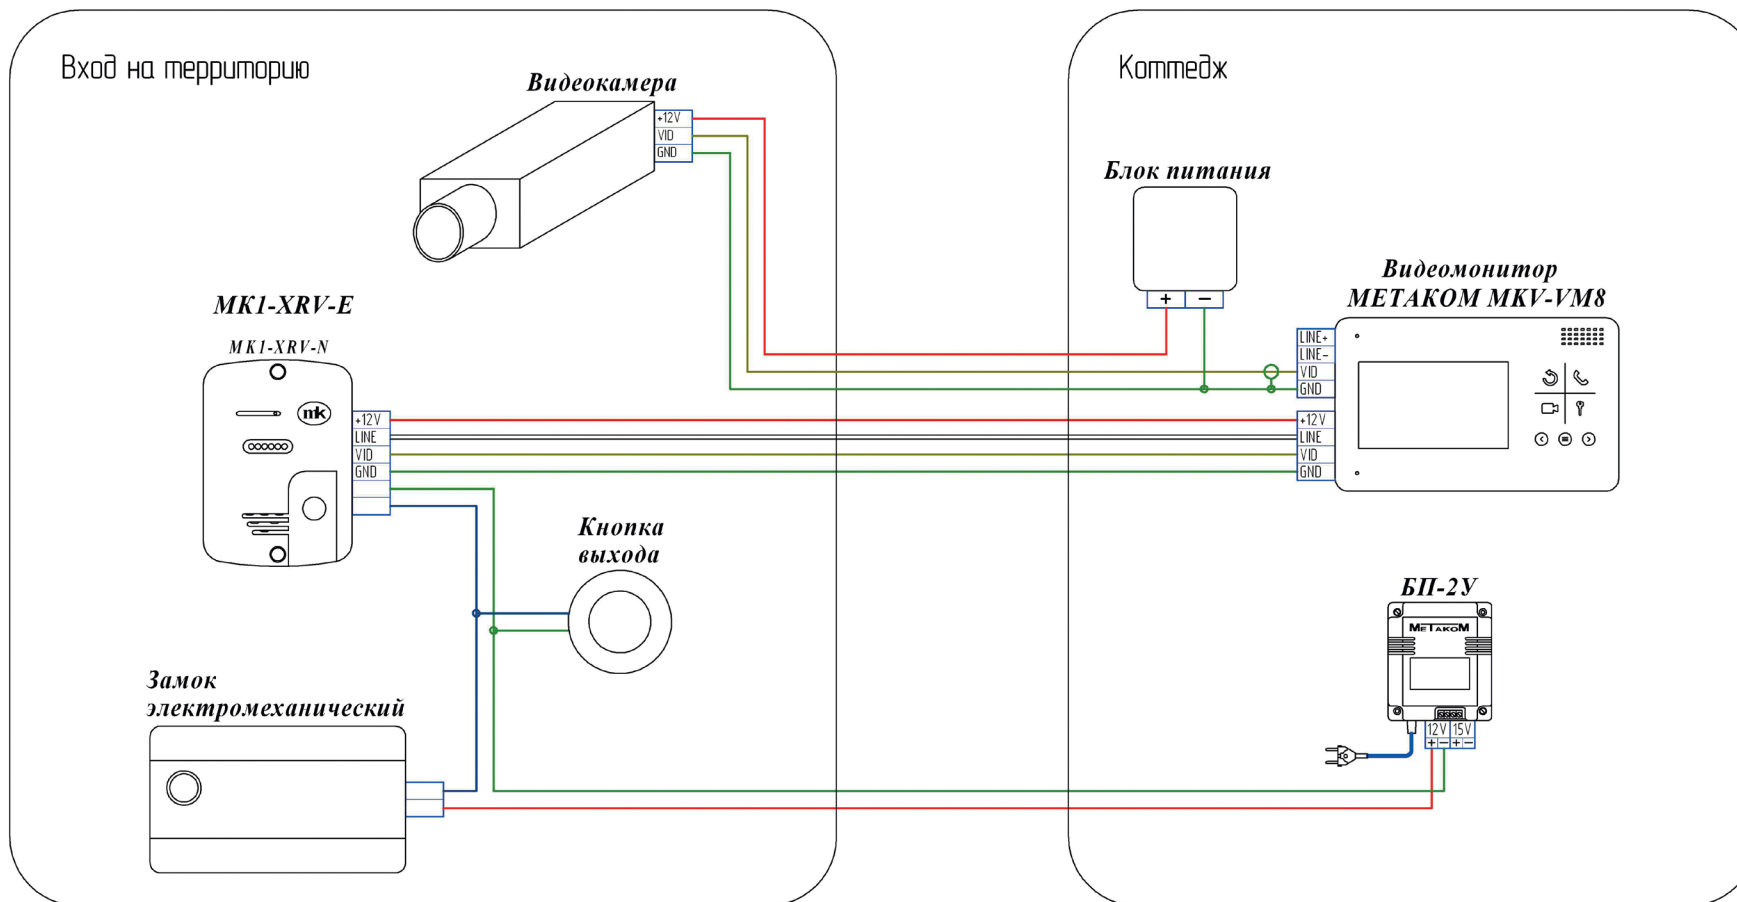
Вход на территорию

Видеокамера

+12V
VID
GND

MK1-XRV-E

MK1-XRV-N

mk

+12V
LINE
VID
GND

Кнопка выхода

Замок электромеханический

Коттедж

Блок питания

+ −

Видеомонитор
МЕТАКОМ MKV-VM8

LINE+
LINE−
VID
GND

+12V
LINE
VID
GND

БП-2У

МЕТАКОМ

12V 15V
+ − + −